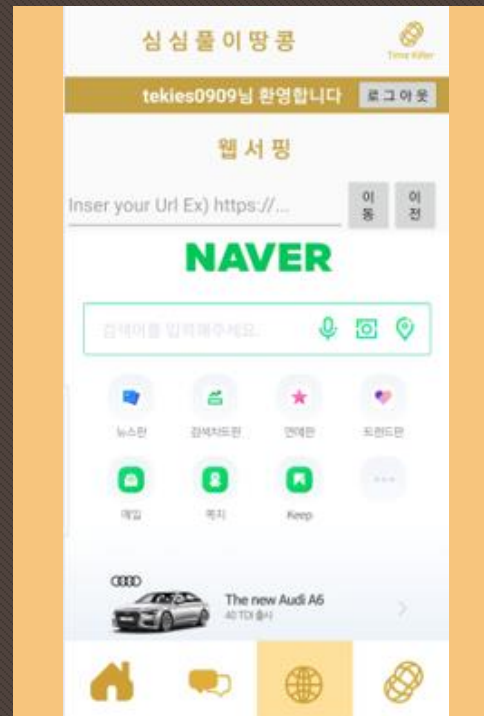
심심풀이땅콩

Time Killer

tekies0909님 환영합니다

로그아웃

웹서핑

Inser your Url Ex) https://...

이동

이전

NAVER

검색어를 입력해주세요.

뉴스판

검색차트판

연예판

트렌드판

메일

카페

Keep

The new Audi A6

40 TDI 출시